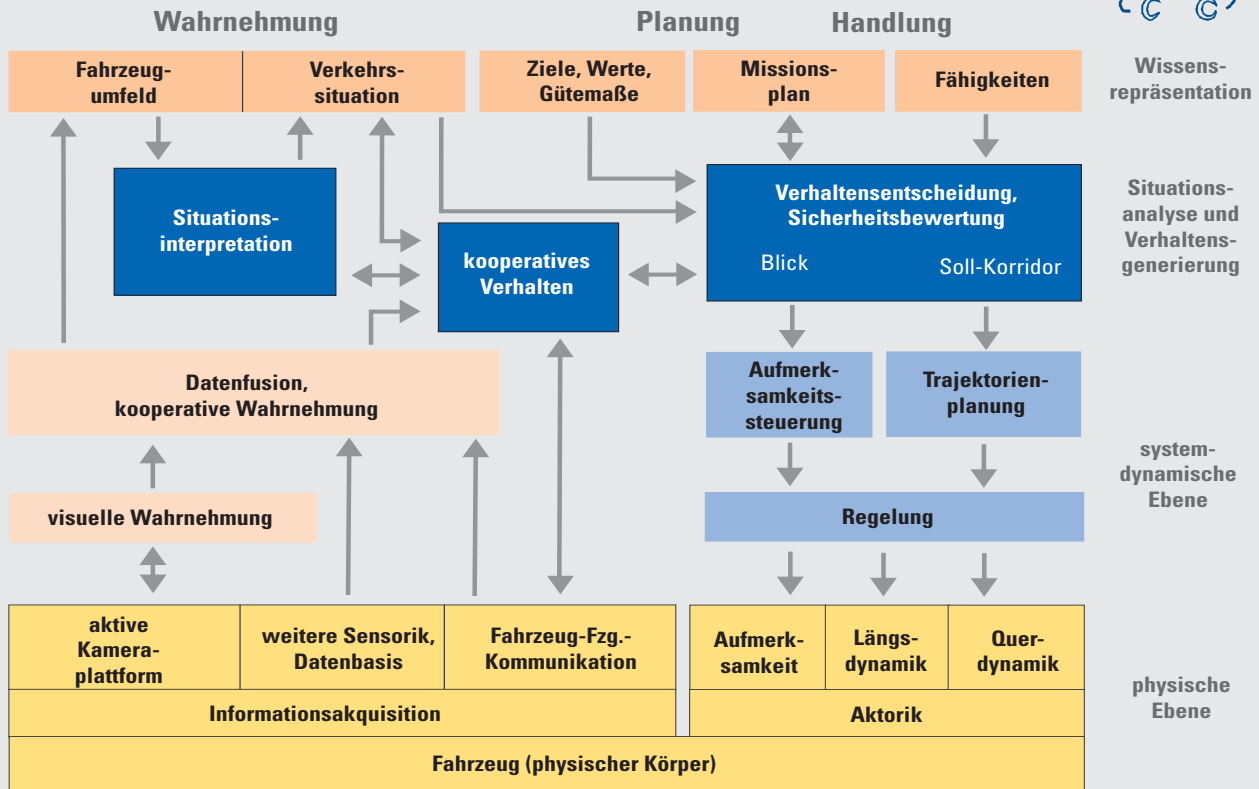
Wahrnehmung

Planung

Handlung

Fahrzeugumfeld

Verkehrssituation

Ziele, Werte, Gütemaße

Missionsplan

Fähigkeiten

Wissensrepräsentation

Situationsinterpretation

kooperatives Verhalten

Verhaltensentscheidung, Sicherheitsbewertung

Blick

Soll-Korridor

Situationsanalyse und Verhaltensgenerierung

Datenfusion, kooperative Wahrnehmung

Aufmerksamkeitssteuerung

Trajektorienplanung

systemdynamische Ebene

visuelle Wahrnehmung

Regelung

aktive Kameraplattform

weitere Sensorik, Datenbasis

Fahrzeug-Fzg.-Kommunikation

Aufmerksamkeit

Längsdynamik

Querdynamik

Informationsakquisition

Aktorik

physische Ebene

Fahrzeug (physischer Körper)